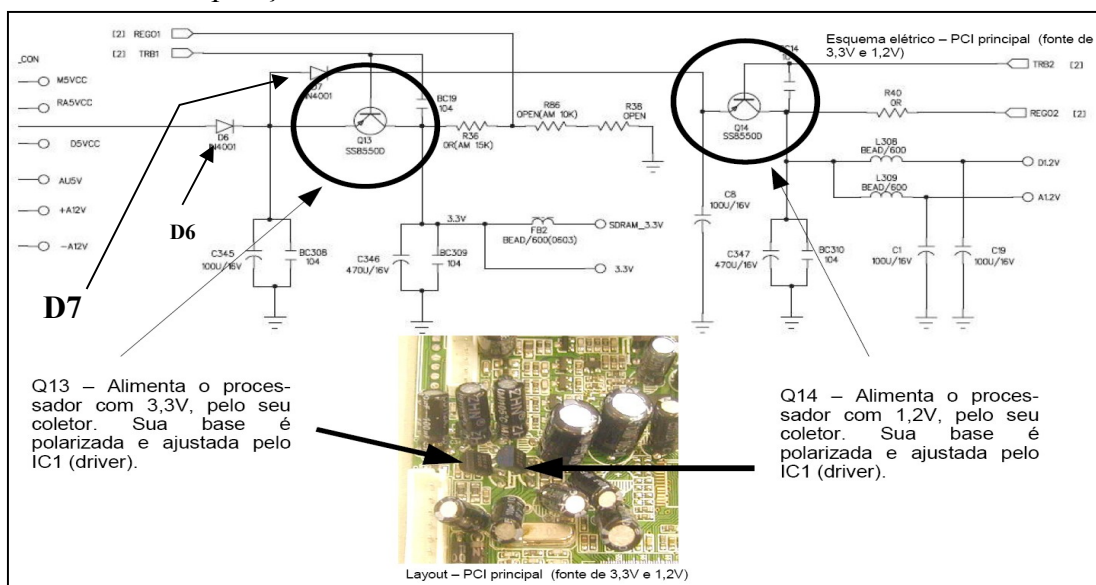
[2] REGO1
[2] TRB1
_CON
M5VCC
RA5VCC
D5VCC
AU5V
+A12V
-A12V

Esquema elétrico – PCI principal (fonte de 3,3V e 1,2V)

D7
N4001
D6
N4001
Q13
SS8550D
BC19
104
R86
OPEN(AM 10K)
R38
OPEN
R36
0R(AM 15K)
C14
TRB2 [2]
R40
0R
REGO2 [2]
Q14
SS8550D
L308
BEAD/600
D1.2V
L309
BEAD/600
A1.2V
C8
100U/16V
3.3V
FB2
BEAD/600(0603)
SDRAM_3.3V
3.3V
C345
100U/16V
BC308
104
C346
470U/16V
BC309
104
C347
470U/16V
BC310
104
C1
100U/16V
C19
100U/16V

D6

D7

Q13 – Alimenta o processador com 3,3V, pelo seu coletor. Sua base é polarizada e ajustada pelo IC1 (driver).

Q14 – Alimenta o processador com 1,2V, pelo seu coletor. Sua base é polarizada e ajustada pelo IC1 (driver).

Layout – PCI principal (fonte de 3,3V e 1,2V)